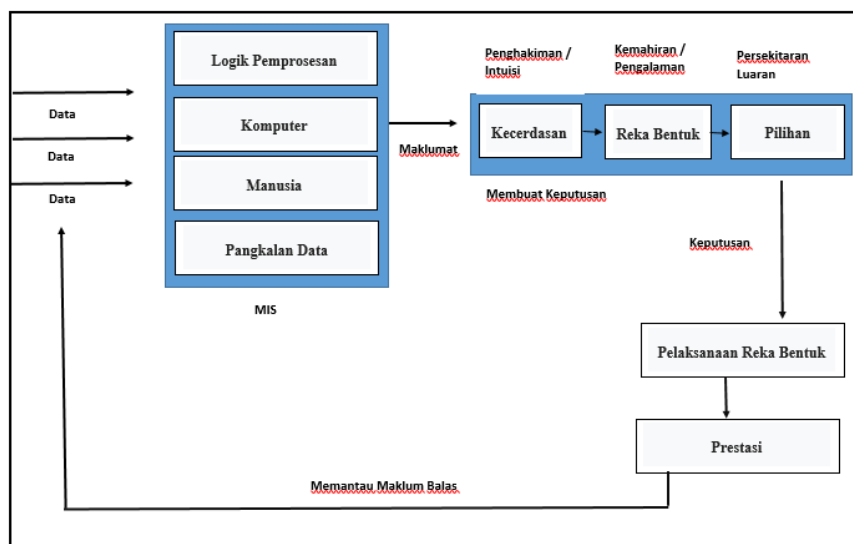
Data
Data
Data

Logik Pemprosesan
Komputer
Manusia
Pangkalan Data

MIS

Maklumat

Penghakiman / Intuisi
Kemahiran / Pengalaman
Persekitaran Luaran

Kecerdasan
Reka Bentuk
Pilihan

Membuat Keputusan

Keputusan

Pelaksanaan Reka Bentuk

Prestasi

Memantau Maklum Balas